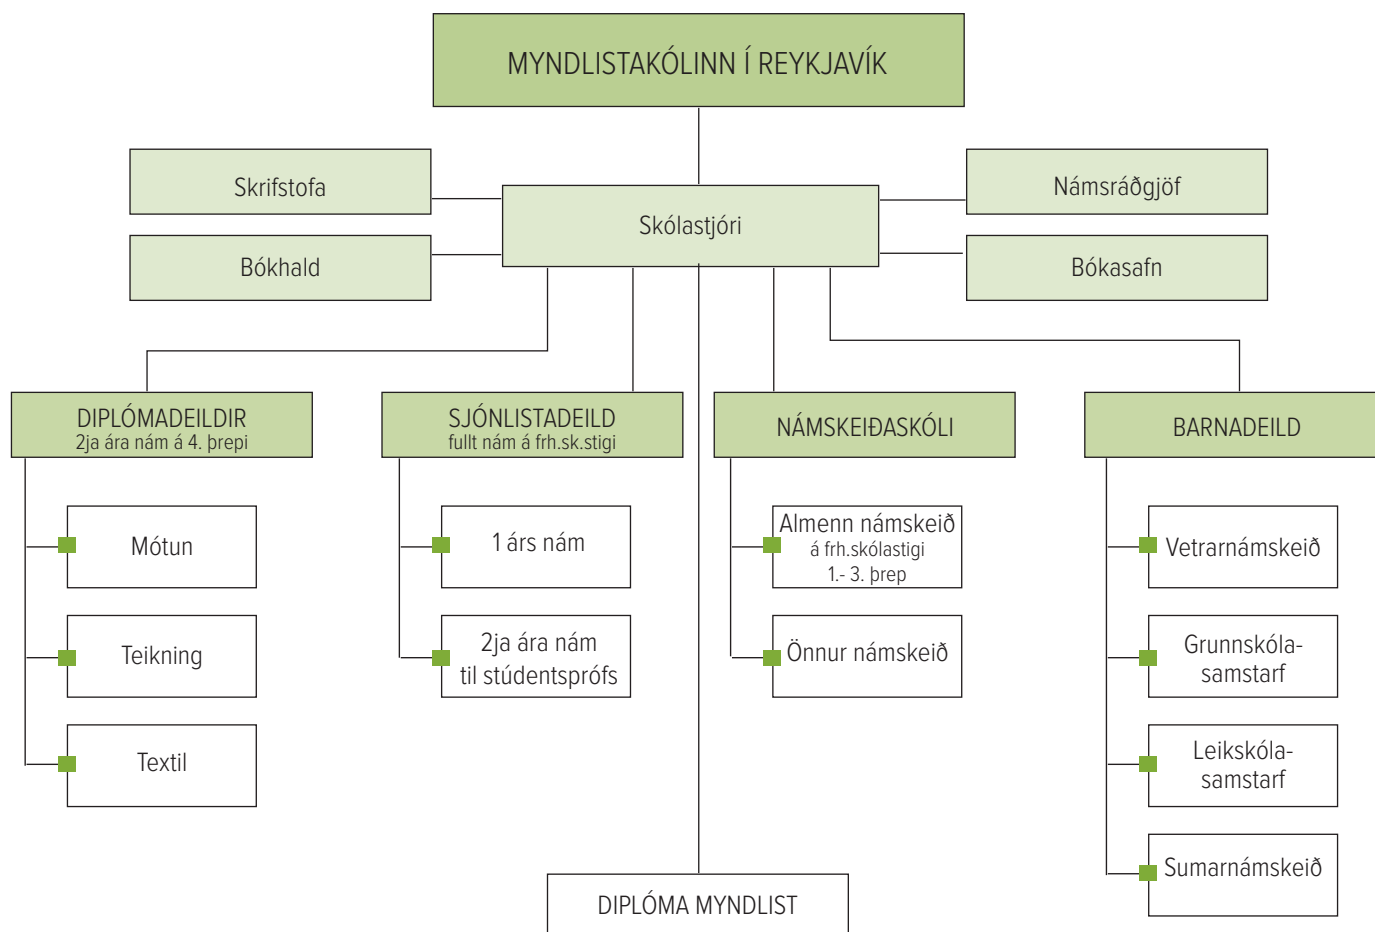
MYNDLISTAKÓLINN Í REYKJAVÍK

Skrifstofa

Bókhald

Skólastjóri

Námsráðgjöf

Bókasafn

DIPLÓMADEILDIR
2ja ára nám á 4. þrepi

SJÓNLISTADEILD
fullt nám á frh.sk.stigi

NÁMSKEIÐASKÓLI

BARNADEILD

Mótun

Teikning

Textil

1 árs nám

2ja ára nám til stúdentsprófs

Almenn námskeið
á frh.skólastigi
1.- 3. þrep

Önnur námskeið

Vetrarnámskeið

Grunnskólasamstarf

Leikskólasamstarf

Sumarnámskeið

DIPLÓMA MYNDLIST